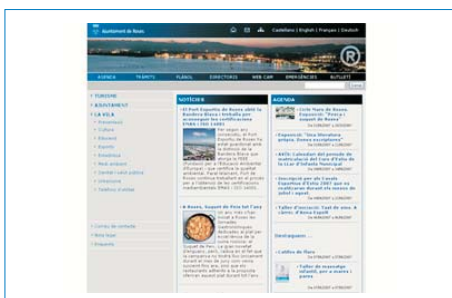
Ajuntament de Roses

Castellano | English | Français | Deutsch

AGENDA TRÀMITS PLÀNOL DIRECTORIS WEB CAM EMERGÈNCIES BUTLLETÍ

TURISME
AJUNTAMENT
LA VILA

NOTÍCIES

El Port Esportiu de Roses obté la Bandera Blava i treballa per aconseguir les certificacions EMAS i ISO 14001

A Roses, Suquet de Peix tot l'any

AGENDA

Cicle Mars de Roses

Exposició "Una Mirada"

Destaquem

Taller de massatge infantil